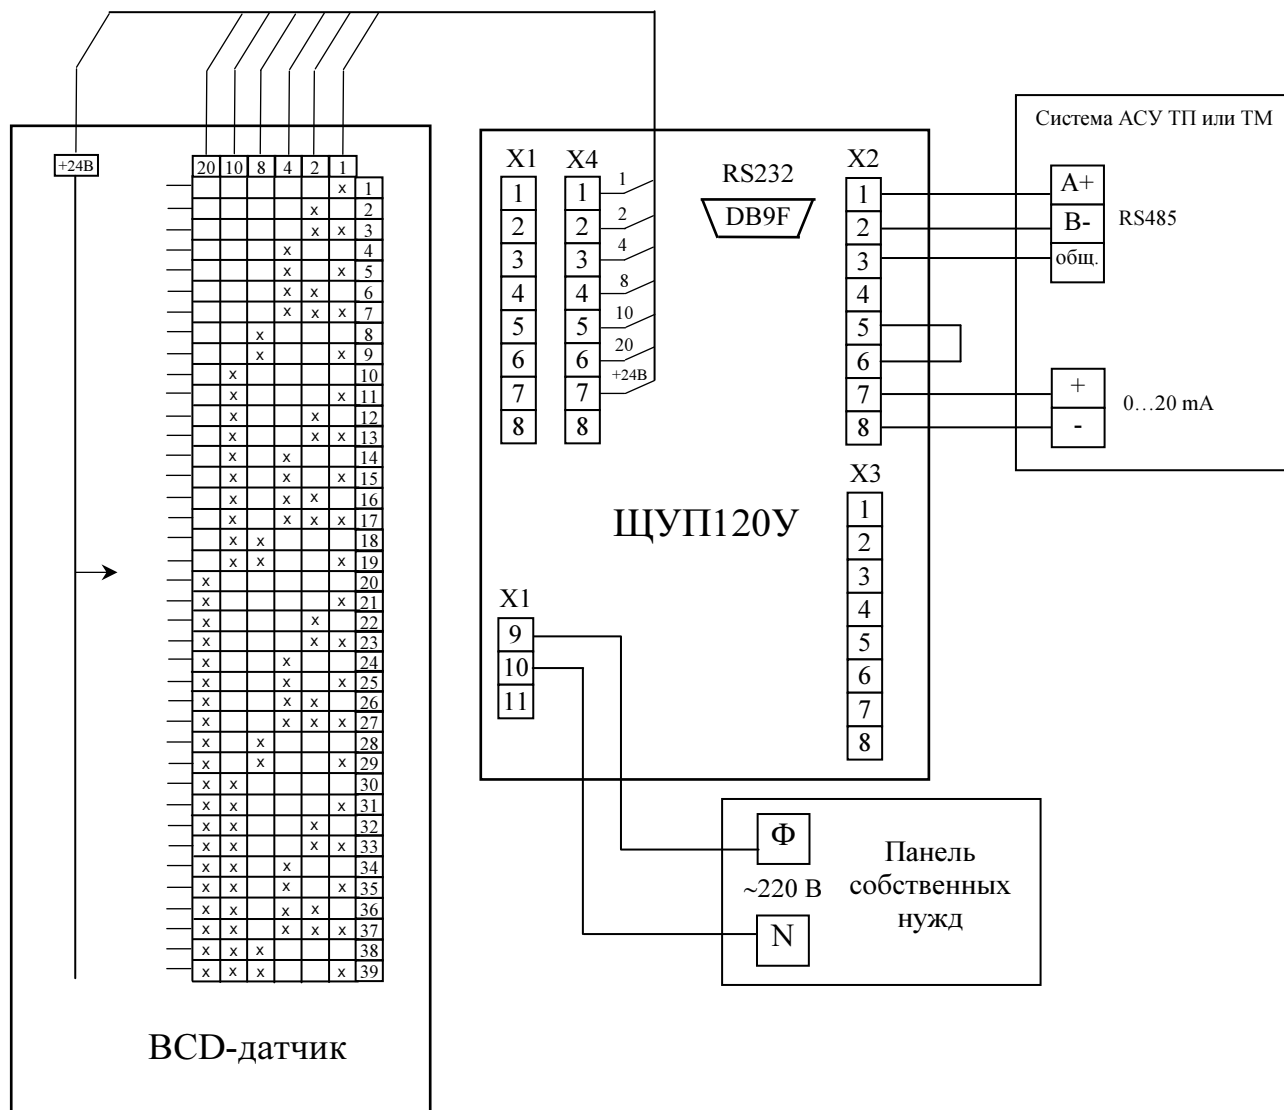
+24В

| 20 | 10 | 8 | 4 | 2 | 1 | |
|---|---|---|---|---|---|---|
| | | | | | x | 1 |
| | | | | x | | 2 |
| | | | | x | x | 3 |
| | | | x | | | 4 |
| | | | x | | x | 5 |
| | | | x | x | | 6 |
| | | | x | x | x | 7 |
| | | x | | | | 8 |
| | | x | | | x | 9 |
| | x | | | | | 10 |
| | x | | | | x | 11 |
| | x | | | x | | 12 |
| | x | | | x | x | 13 |
| | x | | x | | | 14 |
| | x | | x | | x | 15 |
| | x | | x | x | | 16 |
| | x | | x | x | x | 17 |
| | x | x | | | | 18 |
| | x | x | | | x | 19 |
| x | | | | | | 20 |
| x | | | | | x | 21 |
| x | | | | x | | 22 |
| x | | | | x | x | 23 |
| x | | | x | | | 24 |
| x | | | x | | x | 25 |
| x | | | x | x | | 26 |
| x | | | x | x | x | 27 |
| x | | x | | | | 28 |
| x | | x | | | x | 29 |
| x | x | | | | | 30 |
| x | x | | | | x | 31 |
| x | x | | | x | | 32 |
| x | x | | | x | x | 33 |
| x | x | | x | | | 34 |
| x | x | | x | | x | 35 |
| x | x | | x | x | | 36 |
| x | x | | x | x | x | 37 |
| x | x | x | | | | 38 |
| x | x | x | | | x | 39 |

BCD-датчик

X1
1
2
3
4
5
6
7
8

X4
1
2
3
4
5
6
7
8

1
2
4
8
10
20
+24В

RS232
DB9F

X2
1
2
3
4
5
6
7
8

X3
1
2
3
4
5
6
7
8

ЩУП120У

X1
9
10
11

Система АСУ ТП или ТМ
A+
B-
общ.
RS485
+
-
0…20 mA

Ф
~220 В
N
Панель собственных нужд